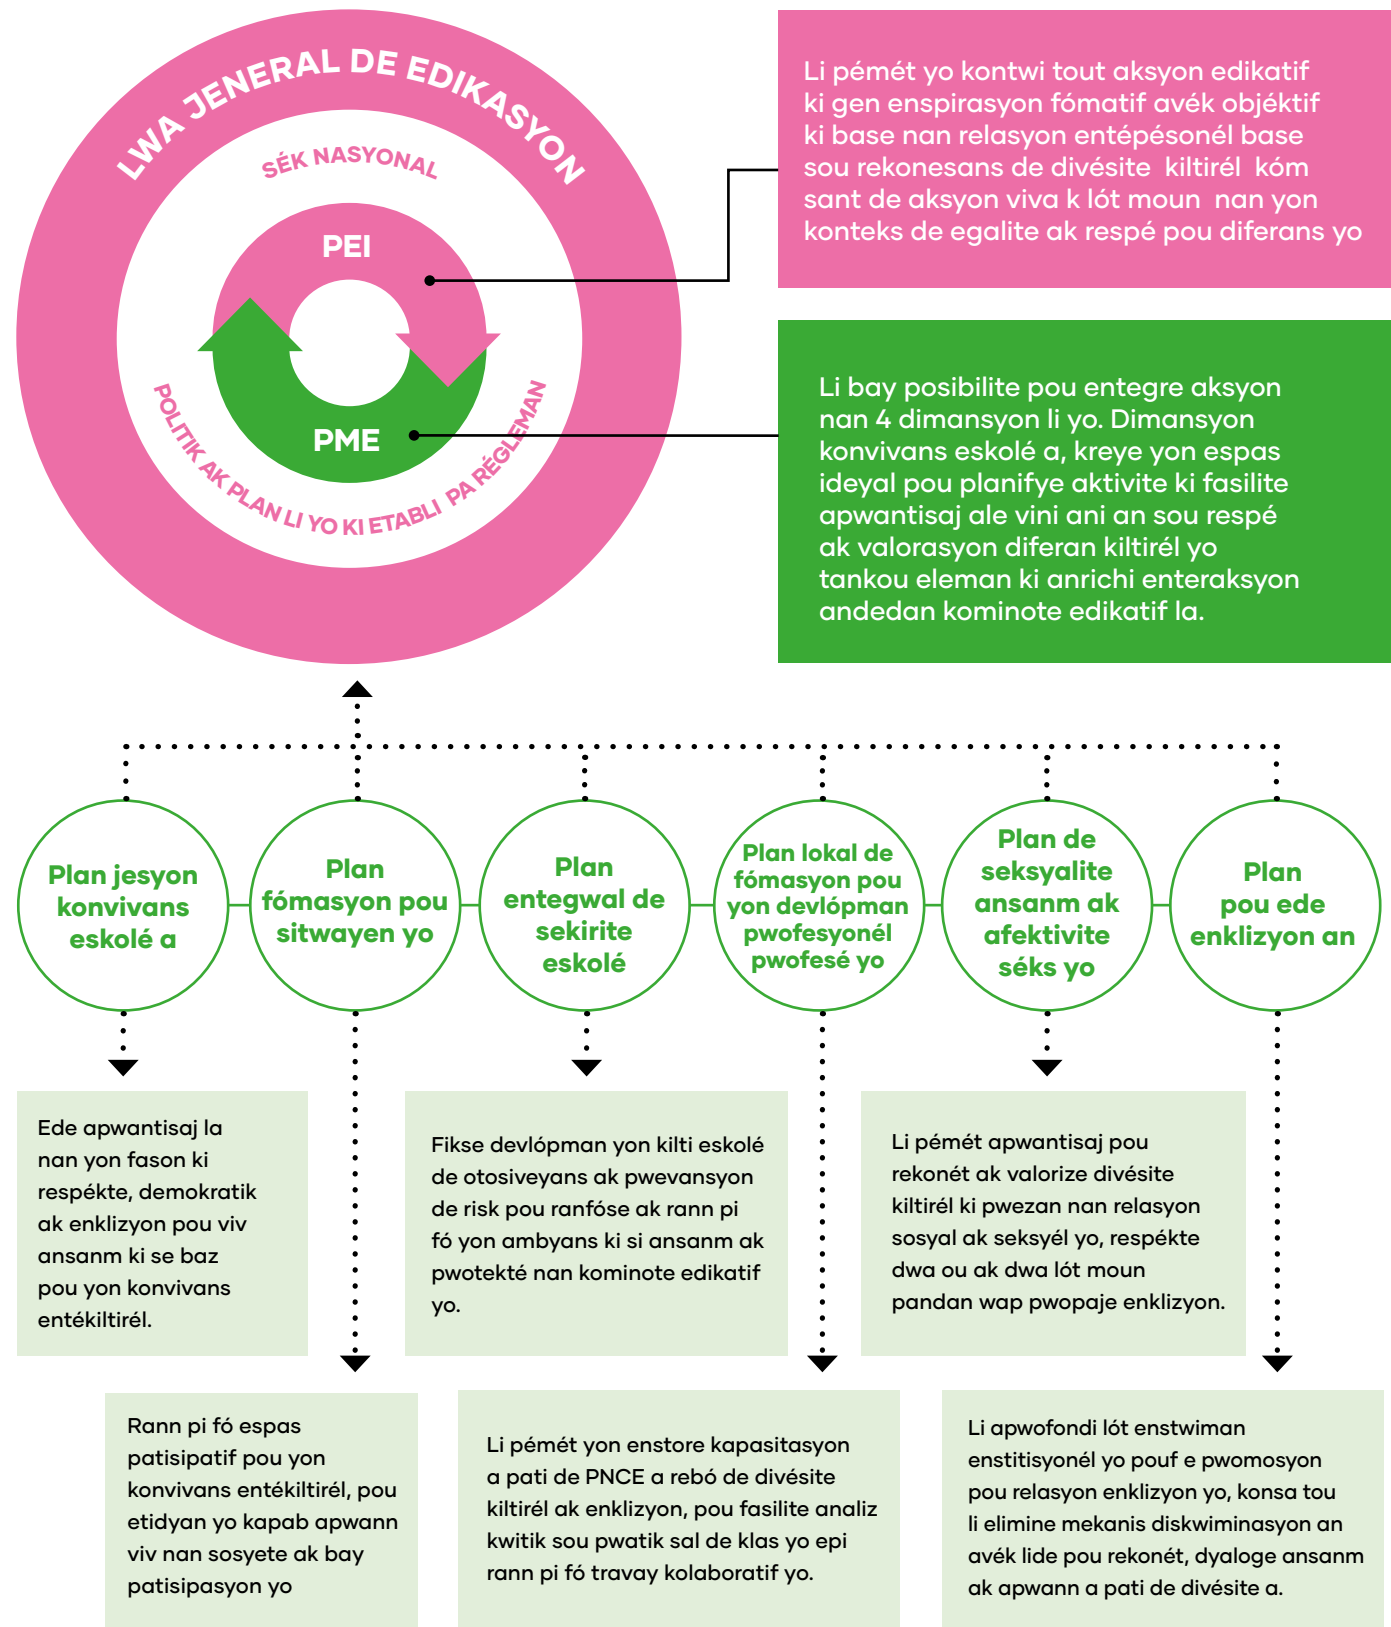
LWA JENERAL DE EDIKASYON

SÉK NASYONAL

PEI

PME

POLITIK AK PLAN LI YO KI ETABLI PA RÉGLEMAN

Li pémét yo kontwi tout aksyon edikatif ki gen enspirasyon fómatif avék objéktif ki base nan relasyon entépésonél base sou rekonesans de divésite kiltirél kóm sant de aksyon viva k lót moun nan yon konteks de egalite ak respé pou diferans yo

Li bay posibilite pou entegre aksyon nan 4 dimansyon li yo. Dimansyon konvivans eskolé a, kreye yon espas ideyal pou planifye aktivite ki fasilite apwantisaj ale vini ani an sou respé ak valorasyon diferan kiltirél yo tankou eleman ki anrichi enteraksyon andedan kominote edikatif la.

Plan jesyon konvivans eskolé a

Plan fómasyon pou sitwayen yo

Plan entegwal de sekirite eskolé

Plan lokal de fómasyon pou yon devlópman pwofesyonél pwofesé yo

Plan de seksyalite ansanm ak afektivite séks yo

Plan pou ede enklizyon an

Ede apwantisaj la nan yon fason ki respékte, demokratik ak enklizyon pou viv ansanm ki se baz pou yon konvivans entékiltirél.

Fikse devlópman yon kilti eskolé de otosiveyans ak pwevansyon de risk pou ranfóse ak rann pi fó yon ambyans ki si ansanm ak pwotekté nan kominote edikatif yo.

Li pémét apwantisaj pou rekonét ak valorize divésite kiltirél ki pwezan nan relasyon sosyal ak seksyél yo, respékte dwa ou ak dwa lót moun pandan wap pwopaje enklizyon.

Rann pi fó espas patisipatif pou yon konvivans entékiltirél, pou etidyan yo kapab apwann viv nan sosyete ak bay patisipasyon yo

Li pémét yon enstore kapasitasyon a pati de PNCE a rebó de divésite kiltirél ak enklizyon, pou fasilite analiz kwitik sou pwatik sal de klas yo epi rann pi fó travay kolaboratif yo.

Li apwofondi lót enstwiman enstitisyonél yo pouf e pwomosyon pou relasyon enklizyon yo, konsa tou li elimine mekanis diskwiminasyon an avék lide pou rekonét, dyaloge ansanm ak apwann a pati de divésite a.